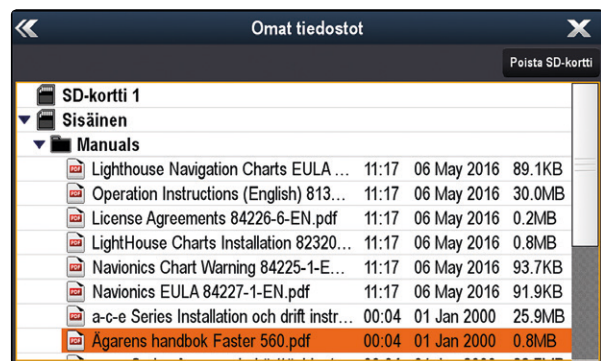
Omat tiedostot

Poista SD-kortti

SD-kortti 1
Sisäinen
Manuals

| | | | |
|---|---|---|---|
| Lighthouse Navigation Charts EULA ... | 11:17 | 06 May 2016 | 89.1KB |
| Operation Instructions (English) 813... | 11:17 | 06 May 2016 | 30.0MB |
| License Agreements 84226-6-EN.pdf | 11:17 | 06 May 2016 | 0.2MB |
| LightHouse Charts Installation 82320... | 11:17 | 06 May 2016 | 0.8MB |
| Navionics Chart Warning 84225-1-E... | 11:17 | 06 May 2016 | 93.7KB |
| Navionics EULA 84227-1-EN.pdf | 11:17 | 06 May 2016 | 91.9KB |
| a-c-e Series Installation och drift instr... | 00:04 | 01 Jan 2000 | 25.9MB |
| Ägarens handbok Faster 560.pdf | 00:04 | 01 Jan 2000 | 0.8MB |
| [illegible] | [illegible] | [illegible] | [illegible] |